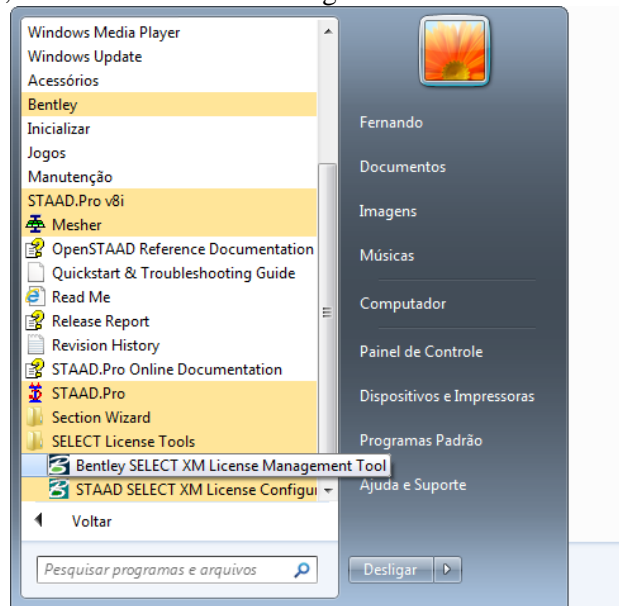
Windows Media Player
Windows Update
Acessórios
Bentley
Inicializar
Jogos
Manutenção
STAAD.Pro v8i
Mesher
OpenSTAAD Reference Documentation
Quickstart & Troubleshooting Guide
Read Me
Release Report
Revision History
STAAD.Pro Online Documentation
STAAD.Pro
Section Wizard
SELECT License Tools
Bentley SELECT XM License Management Tool
STAAD SELECT XM License Configu
Voltar
Pesquisar programas e arquivos

Fernando
Documentos
Imagens
Músicas
Computador
Painel de Controle
Dispositivos e Impressoras
Programas Padrão
Ajuda e Suporte
Desligar